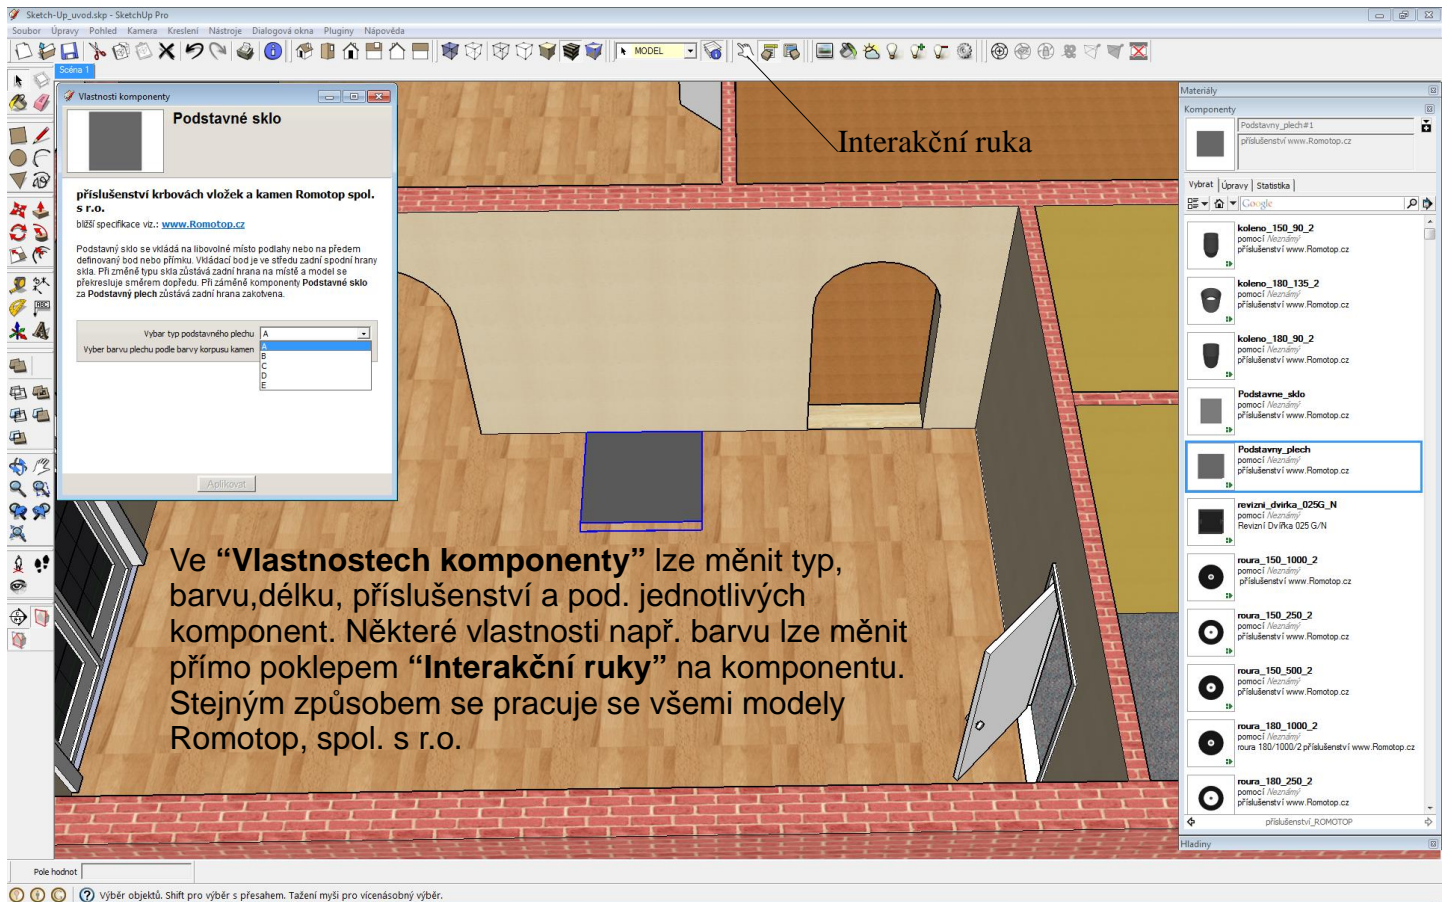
Sketch-Up_uvod.skp - SketchUp Pro

Soubor Úpravy Pohled Kamera Kreslení Nástroje Dialogová okna Pluginy Nápověda

MODEL

Scéna 1

Vlastnosti komponenty

Podstavné sklo

příslušenství krbových vložek a kamen Romotop spol. s r.o.

bližší specifikace viz.: www.Romotop.cz

Podstavný sklo se vkládá na libovolné místo podlahy nebo na předem definovaný bod nebo přímku. Vkládací bod je ve středu zadní spodní hrany skla. Při změně typu skla zůstává zadní hrana na místě a model se překresluje směrem dopředu. Při záměně komponenty Podstavné sklo za Podstavný plech zůstává zadní hrana zakotvena.

Vybar typ podstavného plechu A

Vyber barvu plechu podle barvy korpusu kamen

A
B
C
D
E

Aplikovat

Interakční ruka

Ve "Vlastnostech komponenty" lze měnit typ, barvu,délku, příslušenství a pod. jednotlivých komponent. Některé vlastnosti např. barvu lze měnit přímo poklepem "Interakční ruky" na komponentu. Stejným způsobem se pracuje se všemi modely Romotop, spol. s r.o.

Materiály

Komponenty

Podstavny_plech#1

příslušenství www.Romotop.cz

Vybrat Úpravy Statistika

Google

koleno_150_90_2
pomocí Neznámý
příslušenství www.Romotop.cz

koleno_180_135_2
pomocí Neznámý
příslušenství www.Romotop.cz

koleno_180_90_2
pomocí Neznámý
příslušenství www.Romotop.cz

Podstavne_sklo
pomocí Neznámý
příslušenství www.Romotop.cz

Podstavny_plech
pomocí Neznámý
příslušenství www.Romotop.cz

revizni_dvirka_025G_N
pomocí Neznámý
Revizní Dvířka 025 G/N

roura_150_1000_2
pomocí Neznámý
příslušenství www.Romotop.cz

roura_150_250_2
pomocí Neznámý
příslušenství www.Romotop.cz

roura_150_500_2
pomocí Neznámý
příslušenství www.Romotop.cz

roura_180_1000_2
pomocí Neznámý
roura 180/1000/2 příslušenství www.Romotop.cz

roura_180_250_2
pomocí Neznámý
příslušenství www.Romotop.cz

příslušenství_ROMOTOP

Hladiny

Pole hodnot

Výběr objektů. Shift pro výběr s přesahem. Tažení myši pro vícenásobný výběr.